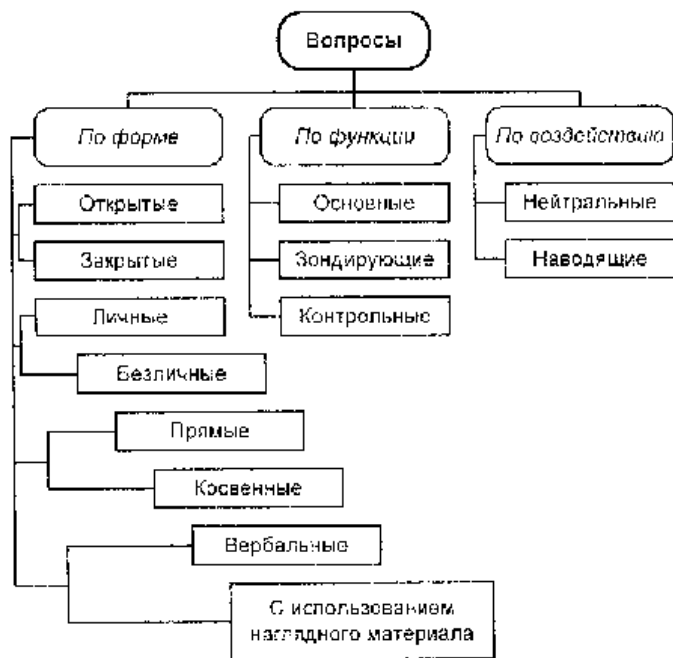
Вопросы

По форме

Открытые

Закрытые

Личные

Безличные

Прямые

Косвенные

Вербальные

С использованием наглядного материала

По функции

Основные

Зондирующие

Контрольные

По воздействию

Нейтральные

Наводящие